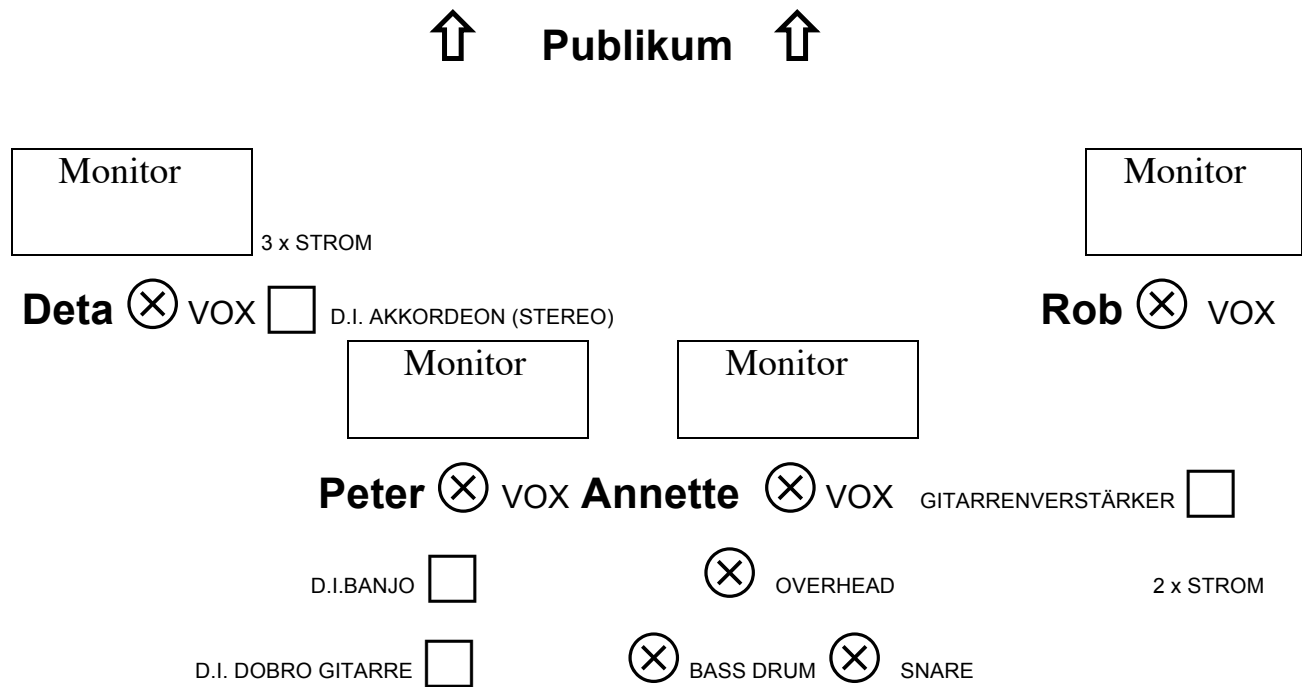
⇧ Publikum ⇧

Monitor

3 x STROM

Monitor

Deta ⊗ VOX ☐ D.I. AKKORDEON (STEREO)

Rob ⊗ VOX

Monitor

Monitor

Peter ⊗ VOX Annette ⊗ VOX GITARRENVERSTÄRKER ☐

D.I.BANJO ☐ ⊗ OVERHEAD 2 x STROM

D.I. DOBRO GITARRE ☐ ⊗ BASS DRUM ⊗ SNARE